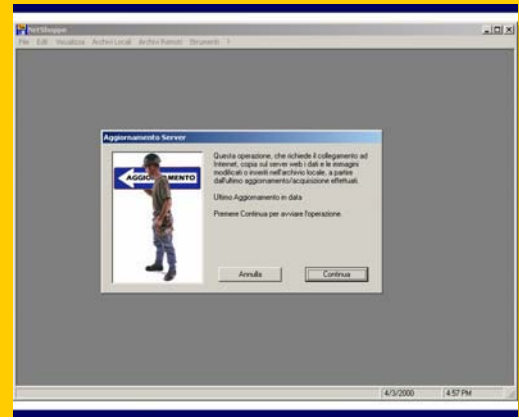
NetShoppe

File Edit Visualizza Archivi Locali Archivi Remoti Strumenti ?

Aggiornamento Server

AGGIORNAMENTO

Questa operazione, che richiede il collegamento ad Internet, copia sul server web i dati e le immagini modificati o inseriti nell'archivio locale, a partire dall'ultimo aggiornamento/acquisizione effettuati.

Ultimo Aggiornamento in data

Premere Continua per avviare l'operazione.

Annulla

Continua

4/3/2000

4:57 PM